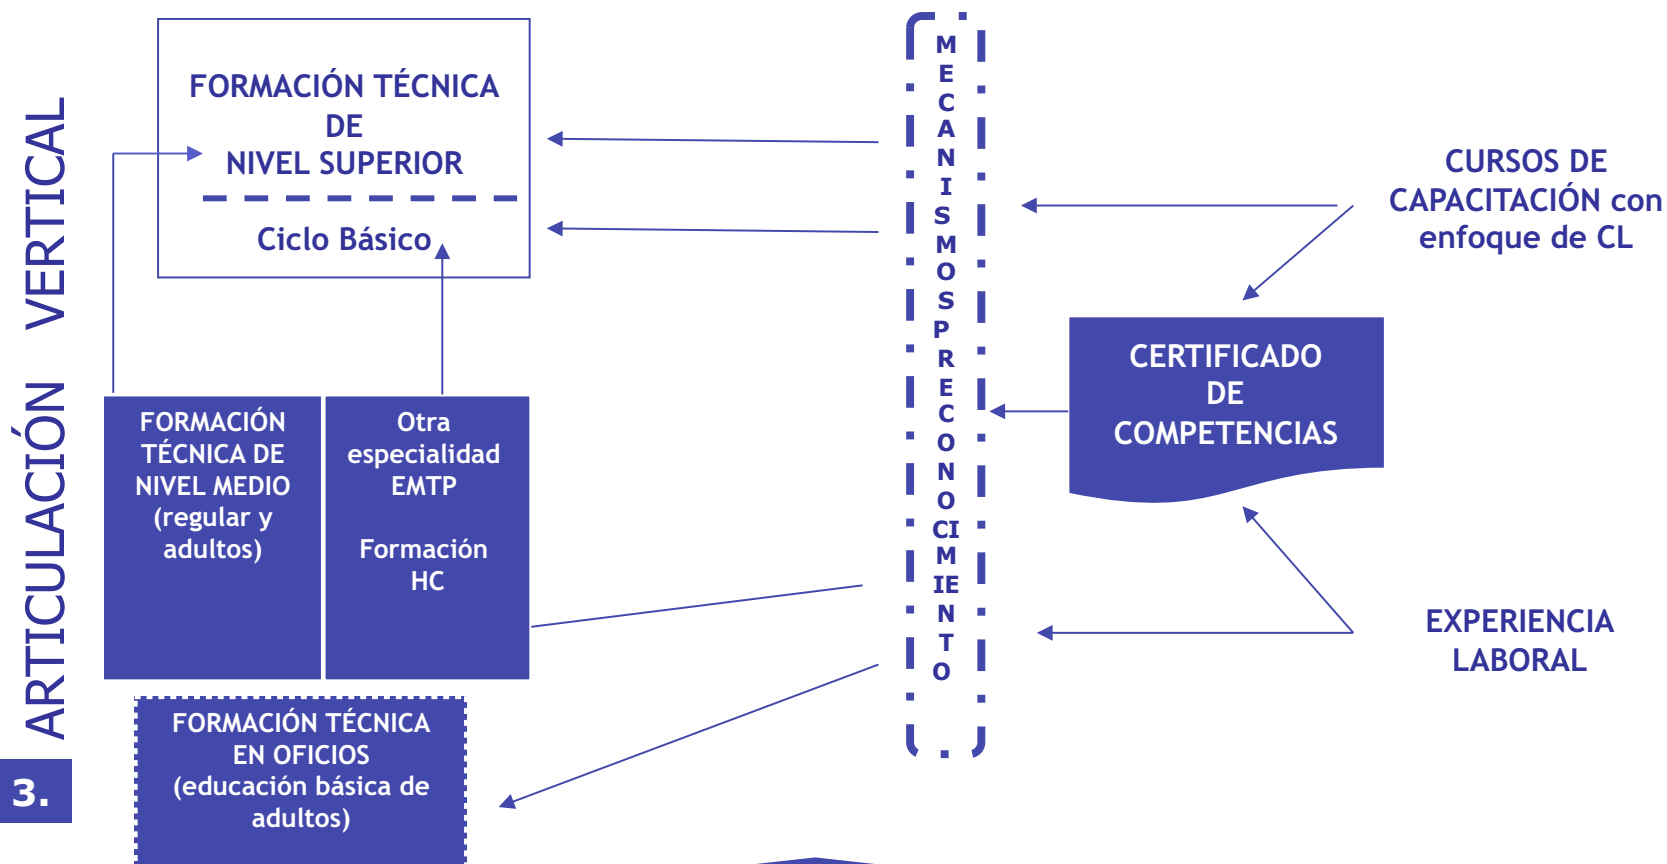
3.

ARTICULACIÓN VERTICAL

FORMACIÓN TÉCNICA DE NIVEL SUPERIOR

Ciclo Básico

FORMACIÓN TÉCNICA DE NIVEL MEDIO (regular y adultos)

Otra especialidad EMTP

Formación HC

FORMACIÓN TÉCNICA EN OFICIOS (educación básica de adultos)

MECANISMOS PRECONOCIMIENTO

CURSOS DE CAPACITACIÓN con enfoque de CL

CERTIFICADO DE COMPETENCIAS

EXPERIENCIA LABORAL